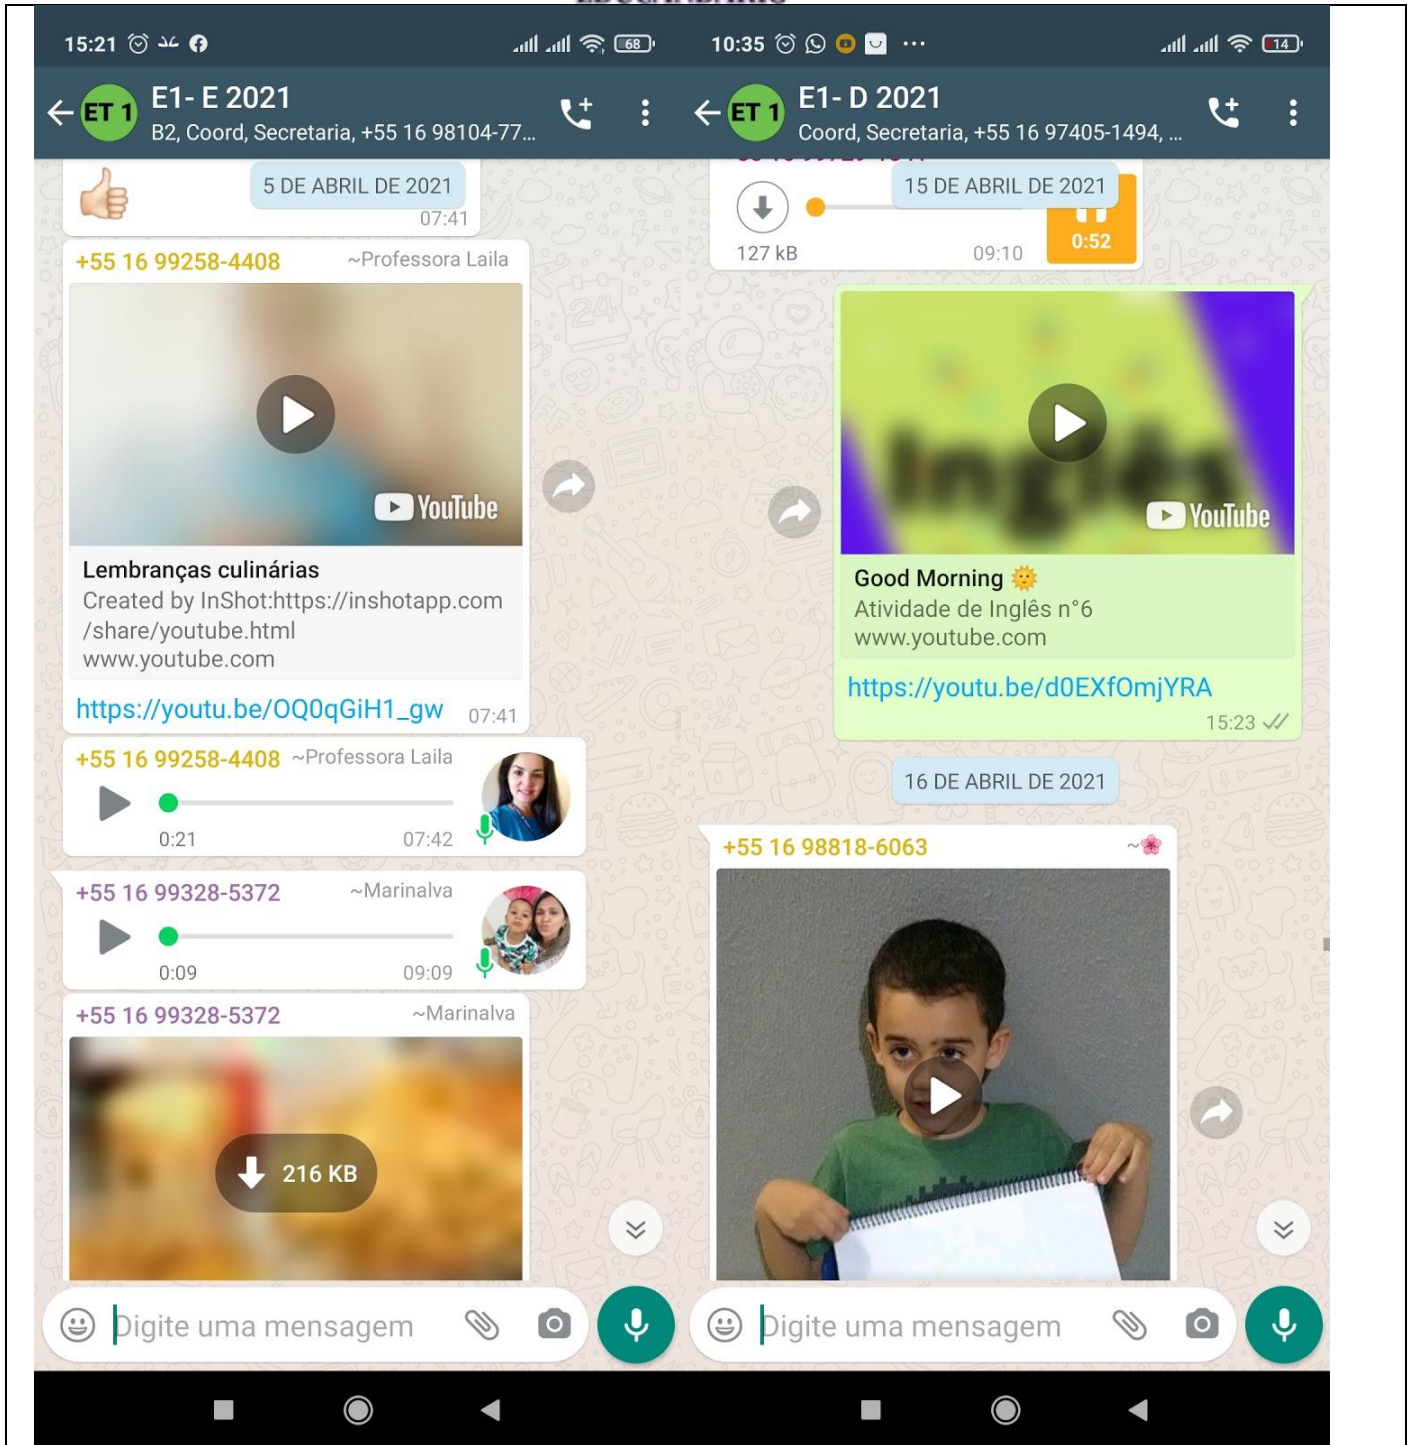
15:21

68

ET 1 E1- E 2021
B2, Coord, Secretaria, +55 16 98104-77...

5 DE ABRIL DE 2021
07:41

+55 16 99258-4408 ~Professora Laila

YouTube

Lembranças culinárias
Created by InShot:https://inshotapp.com/share/youtube.html
www.youtube.com

https://youtu.be/OQ0qGiH1_gw 07:41

+55 16 99258-4408 ~Professora Laila
0:21 07:42

+55 16 99328-5372 ~Marinalva
0:09 09:09

+55 16 99328-5372 ~Marinalva
216 KB

Digite uma mensagem

10:35

14

ET 1 E1- D 2021
Coord, Secretaria, +55 16 97405-1494, ...

15 DE ABRIL DE 2021
127 kB 09:10 0:52

YouTube

Good Morning
Atividade de Inglês n°6
www.youtube.com

https://youtu.be/d0EXfOmjYRA
15:23

16 DE ABRIL DE 2021

+55 16 98818-6063 ~

Digite uma mensagem